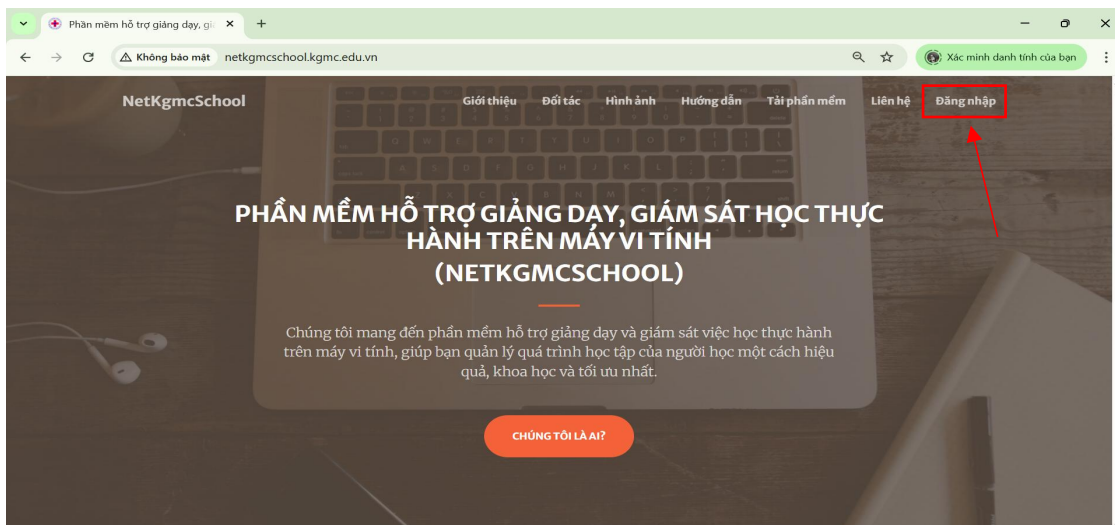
Phần mềm hỗ trợ giảng dạy, giá
Không bảo mật netkgmcschool.kgmc.edu.vn
Xác minh danh tính của bạn

NetKgmcSchool
Giới thiệu Đối tác Hình ảnh Hướng dẫn Tải phần mềm Liên hệ Đăng nhập

PHẦN MỀM HỖ TRỢ GIẢNG DẠY, GIÁM SÁT HỌC THỰC HÀNH TRÊN MÁY VI TÍNH (NETKGMCSCHOOL)

Chúng tôi mang đến phần mềm hỗ trợ giảng dạy và giám sát việc học thực hành trên máy vi tính, giúp bạn quản lý quá trình học tập của người học một cách hiệu quả, khoa học và tối ưu nhất.

CHÚNG TÔI LÀ AI?